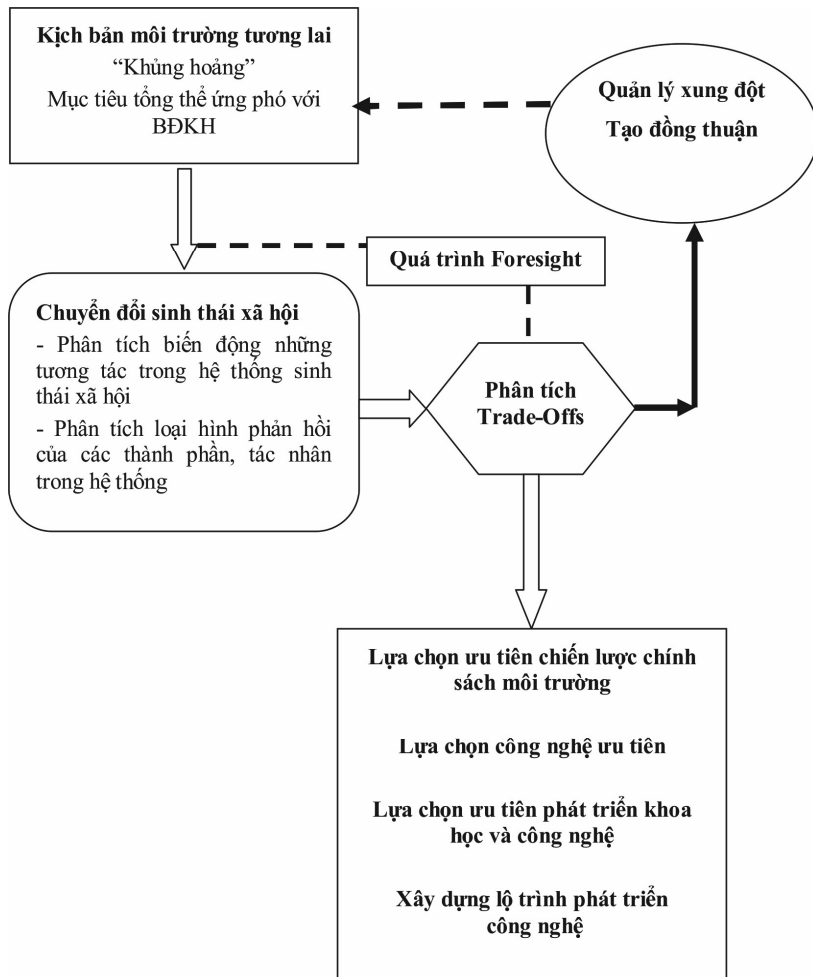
Kịch bản môi trường tương lai
“Khủng hoảng”
Mục tiêu tổng thể ứng phó với BĐKH

Quản lý xung đột
Tạo đồng thuận

Quá trình Foresight

Chuyển đổi sinh thái xã hội
- Phân tách biến động những tương tác trong hệ thống sinh thái xã hội
- Phân tích loại hình phản hồi của các thành phần, tác nhân trong hệ thống

Phân tích Trade-Offs

Lựa chọn ưu tiên chiến lược chính sách môi trường

Lựa chọn công nghệ ưu tiên

Lựa chọn ưu tiên phát triển khoa học và công nghệ

Xây dựng lộ trình phát triển công nghệ